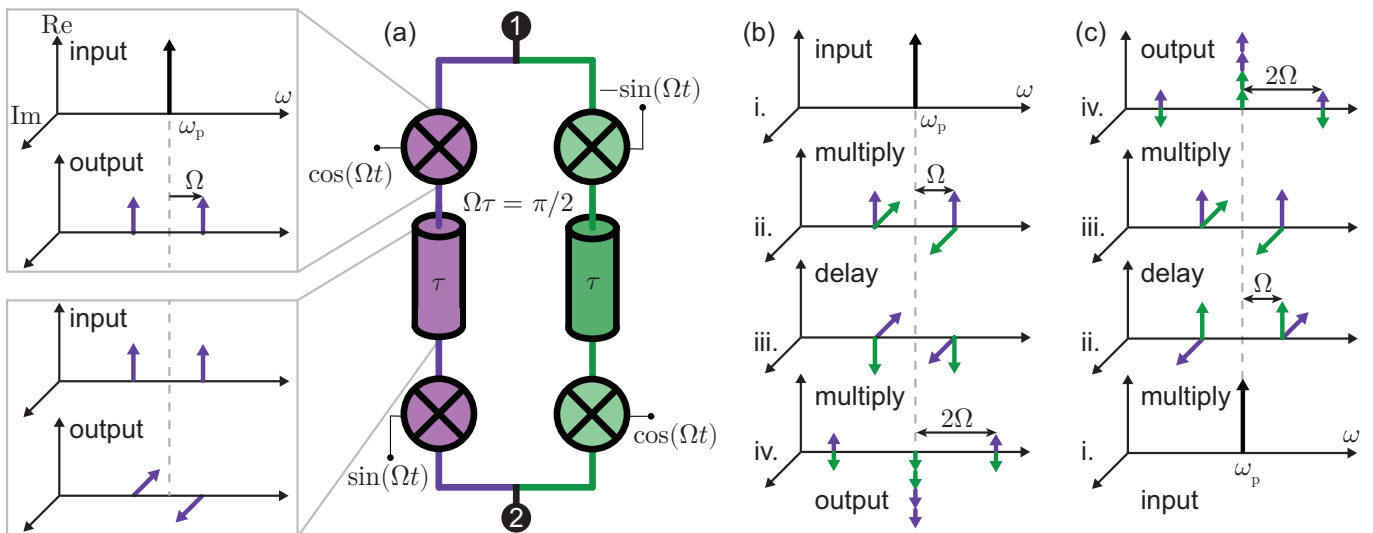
Re
input
$\omega$
Im
$\omega_p$
output
$\Omega$

input

output

(a)
1
$-\sin(\Omega t)$
$\cos(\Omega t)$
$\Omega\tau = \pi/2$
$\tau$
$\tau$
$\cos(\Omega t)$
$\sin(\Omega t)$
2

(b)
input
$\omega$
i.
$\omega_p$
multiply
$\Omega$
ii.
delay
iii.
multiply
$2\Omega$
iv.
output

(c)
output
$2\Omega$
iv.
multiply
iii.
delay
$\Omega$
ii.
multiply
$\omega$
i.
$\omega_p$
input